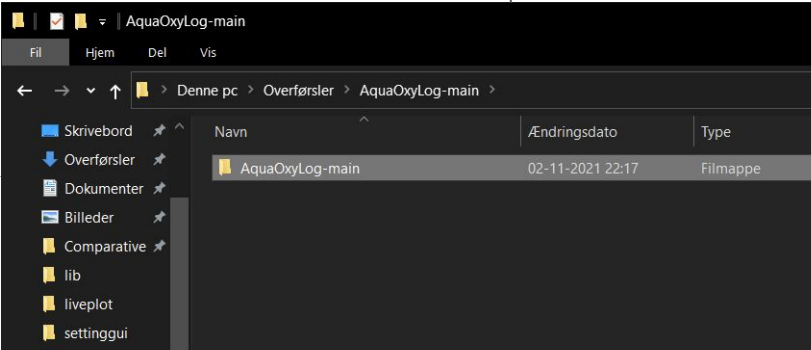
AquaOxyLog-main

Fil Hjem Del Vis

Denne pc > Overførsler > AquaOxyLog-main >

Skrivebord
Overførsler
Dokumenter
Billeder
Comparative
lib
liveplot
settinggui

| Navn | Ændringsdato | Type |
|---|---|---|
| AquaOxyLog-main | 02-11-2021 22:17 | Filmappe |